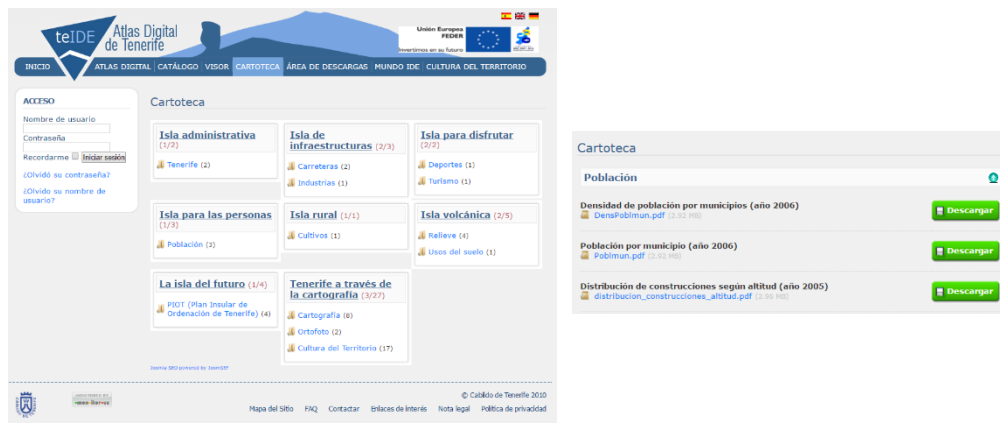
teIDE Atlas Digital de Tenerife

Unión Europea FEDER
Invertimos en su futuro

INICIO | ATLAS DIGITAL | CATÁLOGO | VISOR | CARTOTECA | ÁREA DE DESCARGAS | MUNDO IDE | CULTURA DEL TERRITORIO

ACCESO
Nombre de usuario
Contraseña
Recordarme Iniciar sesión
¿Olvidó su contraseña?
¿Olvidó su nombre de usuario?

Cartoteca

Isla administrativa (1/2)
Tenerife (2)

Isla de infraestructuras (2/3)
Carreteras (2)
Industrias (1)

Isla para disfrutar (2/2)
Deportes (1)
Turismo (1)

Isla para las personas (1/3)
Población (3)

Isla rural (1/1)
Cultivos (1)

Isla volcánica (2/5)
Relieve (4)
Usos del suelo (1)

La isla del futuro (1/4)
PIOT (Plan Insular de Ordenación de Tenerife) (4)

Tenerife a través de la cartografía (3/27)
Cartografía (8)
Ortofoto (2)
Cultura del Territorio (17)

Joomla SEO powered by JoomSEF

© Cabildo de Tenerife 2010
Mapa del Sitio FAQ Contactar Enlaces de interés Nota legal Política de privacidad

Cartoteca

Población

Densidad de población por municipios (año 2006)
DensPoblmun.pdf (2.92 MB)
Descargar

Población por municipio (año 2006)
Poblmun.pdf (2.92 MB)
Descargar

Distribución de construcciones según altitud (año 2005)
distribucion_construcciones_altitud.pdf (2.96 MB)
Descargar